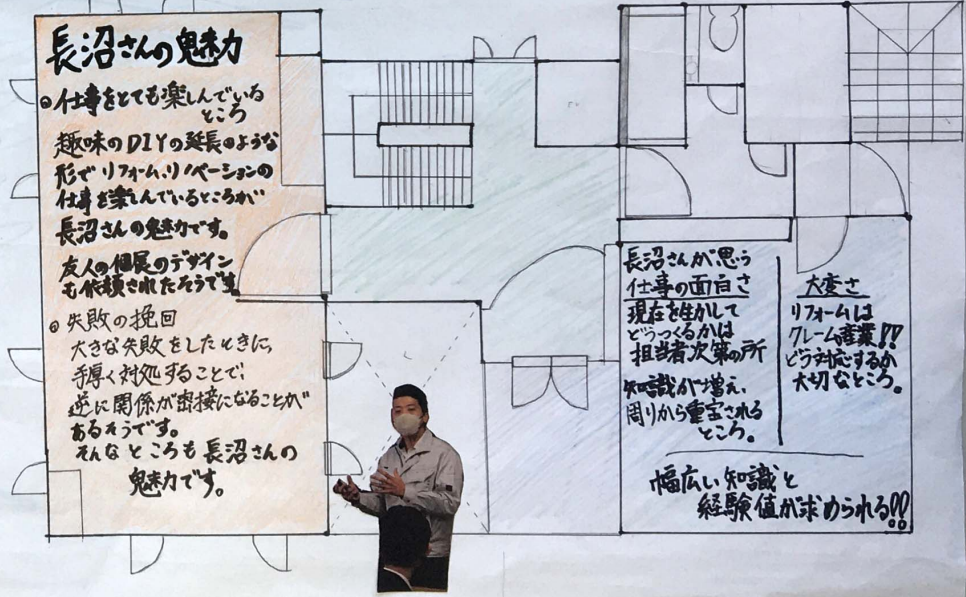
長沼さんの魅力

◎仕事をとても楽しんでいるところ
趣味のDIYの延長のような形でリフォーム、リノベーションの仕事を楽しんでいるところが長沼さんの魅力です。
友人の個展のデザインも依頼されたそうです。

◎失敗の挽回
大きな失敗をしたときに、手厚く対処することで、逆に関係が密接になることがあるそうです。
そんなところも長沼さんの魅力です。

長沼さんが思う仕事の面白さ
現在を生かしてどうつくるかは担当者次第の所
知識が増え、周りから重宝されるところ。

大変さ
リフォームはクレーム産業!!どう対応するか大切なところ。

幅広い知識と経験値が求められる!!